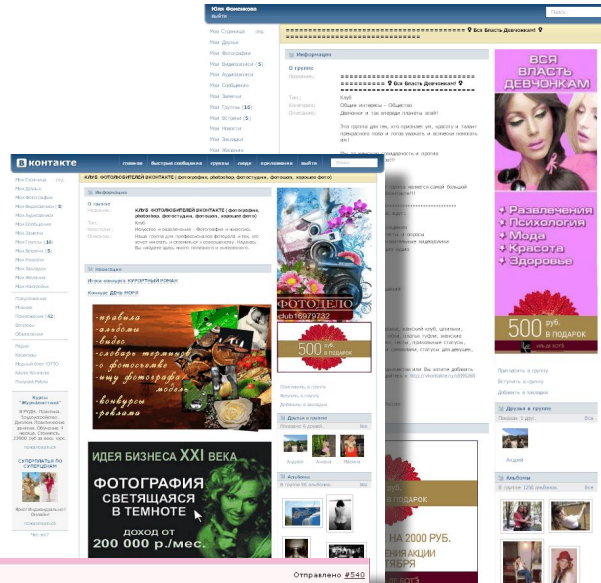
Юля Фомичева
выйти

Мои Страницы ред.
Мои Друзья
Мои Фотографии
Мои Видеозаписи (5)
Мои Аудиозаписи
Мои Сообщения
Мои Заметки
Мои Группы (16)
Мои Встречи (5)
Мои Новости
Мои Закладки
Мои Настройки

==================== ♥ Вся Власть Девчонкам! ♥

Информация

О группе
Название: ==================== ♥ Вся Власть Девчонкам! ♥
Тип: Клуб
Категория: Общие интересы - Общество
Описание: Девчонки и так владеют планеты всей!

Эта группа для тех, кто признает ум, красоту и талант прекрасного пола и готов уважать и ценить наших девчонок!

ВСЯ ВЛАСТЬ ДЕВЧОНКАМ
Развлечения
Психология
Мода
Красота
Здоровье
500 руб. В ПОДАРОК

Пригласить в группу
Вступить в группу
Добавить в закладки

Друзья в группе
Андрей

Альбомы

В КОНТАКТЕ
главная быстрые сообщения группы люди приложения выйти

КЛУБ ФОТОЛЮБИТЕЛЕЙ ВКОНТАКТЕ ( фотография, photoshop, фотостудия , фотошоп, хорошие фото)

Информация
О группе
Название: КЛУБ ФОТОЛЮБИТЕЛЕЙ ВКОНТАКТЕ ( фотография, photoshop, фотостудия , фотошоп, хорошие фото)
Тип: Клуб
Описание: Искусство и развлечения - Фотография и искусство.

Новости
Итоги конкурса КУРОРТНЫЙ РОМАН
Конкурс ДЕНЬ МОРЯ

-правила
-альбомы
-видео
-словарь терминов
-о фотосъемке
-ищу фотографа
-модели
-конкурсы
-реклама

ИДЕЯ БИЗНЕСА XXI ВЕКА
ФОТОГРАФИЯ СВЕТЯЩАЯСЯ В ТЕМНОТЕ
ДОХОД ОТ 200 000 р./мес.

ФОТОДЕЛО
club16079732

500 руб. В ПОДАРОК

Пригласить в группу
Выйти из группы
Добавить в закладки

Друзья в группе
Андрей Алена Марина

Альбомы

НА 2000 РУБ.
АКЦИИ
ТЯБРЯ

Отправлено #540